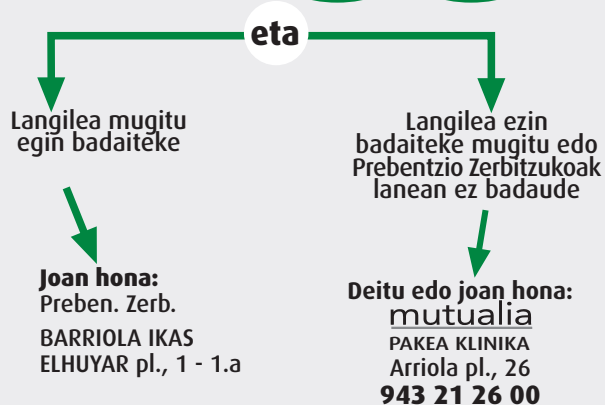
eta

Langilea mugitu egin badaiteke

Joan hona:
Preben. Zerb.
BARRIOLA IKAS
ELHUYAR pl., 1 - 1.a

Langilea ezin badaiteke mugitu edo Prebentzio Zerbitzukoak lanean ez badaude

Deitu edo joan hona:
mutualia
PAKEA KLINIKA
Arriola pl., 26
943 21 26 00